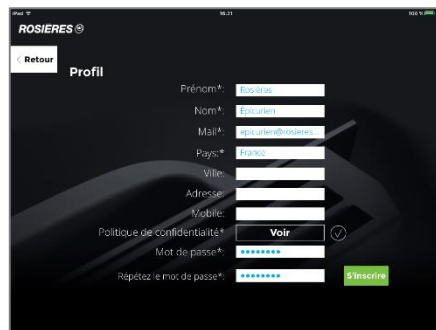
iPad
16:31
100 %
ROSIÈRES ®

< Retour
Profil

Prénom*: Rosières
Nom*: Épicurien
Mail*: epicurien@rosieres...
Pays:* France
Ville:
Adresse:
Mobile:
Politique de confidentialité*: Voir
Mot de passe*: ••••••••
Répétez le mot de passe*: •••••••• S'inscrire